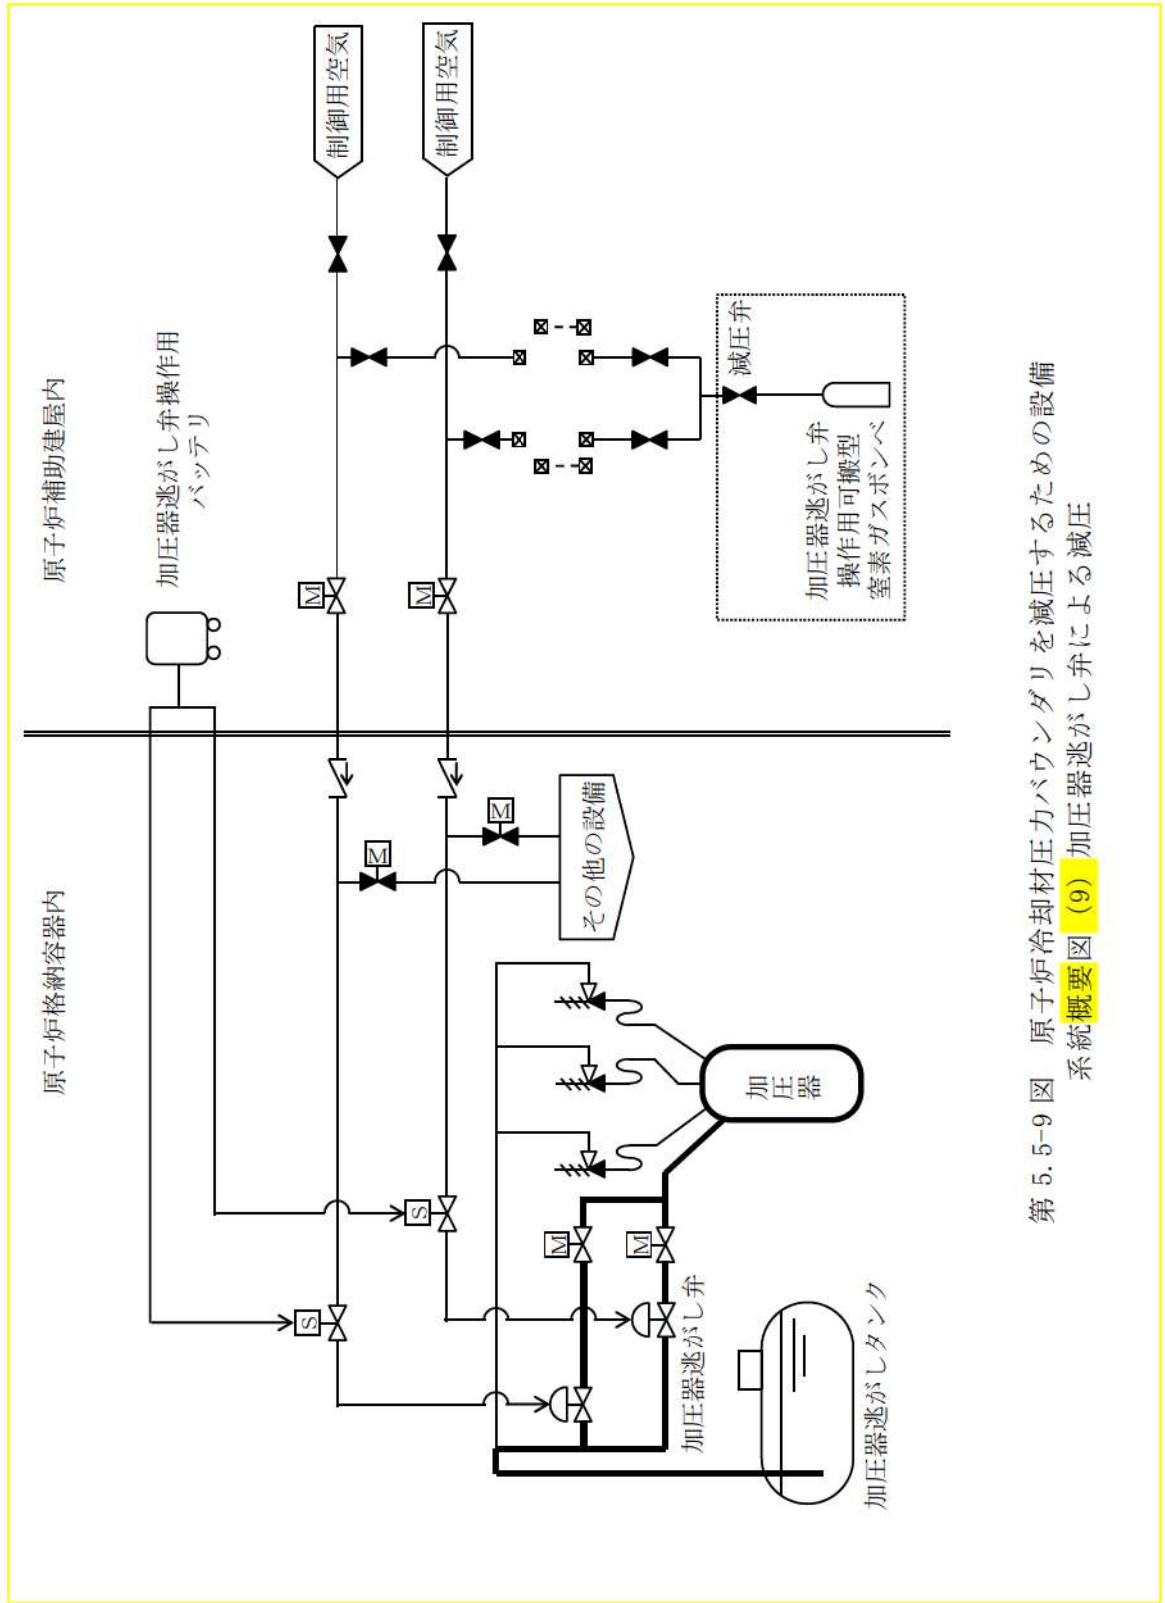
制御用空気

制御用空気

原子炉補助建屋内

加圧器逃がし弁操作用
バッテリ

M

M

減圧弁

加圧器逃がし弁
操作用可搬型
窒素ガスボンベ

原子炉格納容器内

M

M

その他の設備

加圧器

S

S

M

M

加圧器逃がし弁

加圧器逃がしタンク

第 5.5-9 図　原子炉冷却材圧力バウンダリを減圧するための設備
系統概要図 (9) 加圧器逃がし弁による減圧